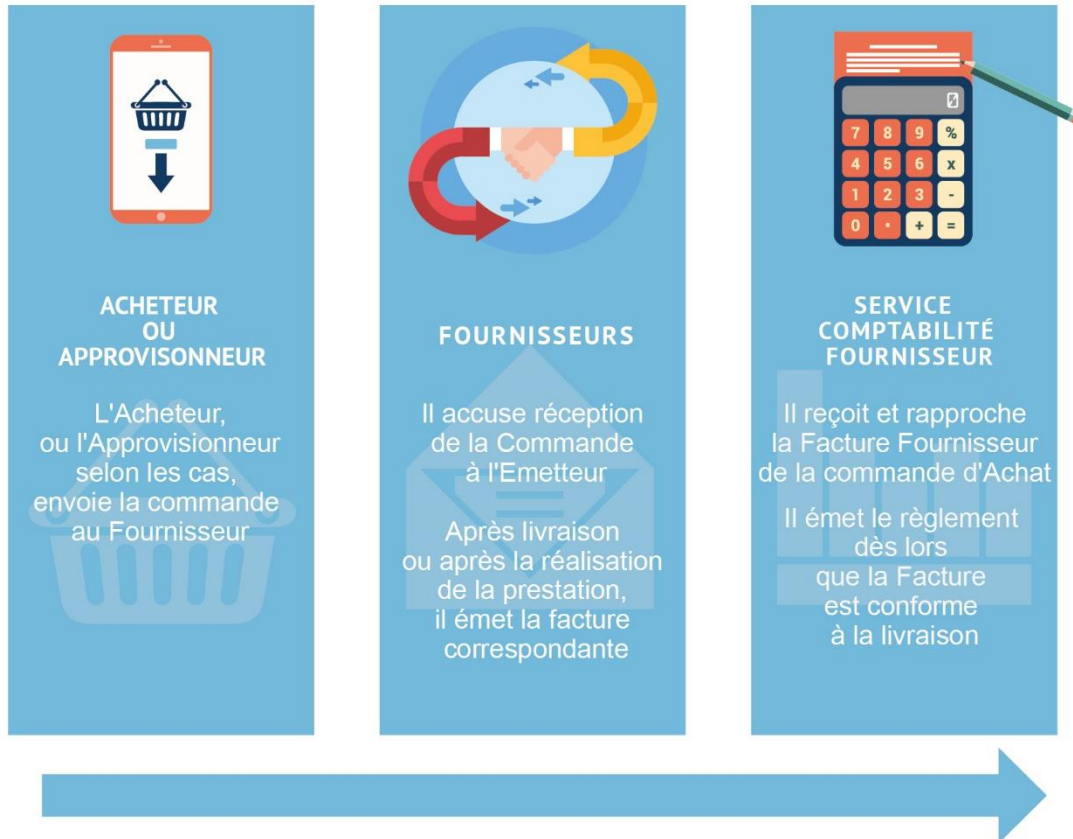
ACHETEUR
OU
APPROVISONNEUR

L'Acheteur, ou l'Approvisionneur selon les cas, envoie la commande au Fournisseur

FOURNISSEURS

Il accuse réception de la Commande à l'Emetteur

Après livraison ou après la réalisation de la prestation, il émet la facture correspondante

7 8 9 %
4 5 6 x
1 2 3 -
0 • + =

SERVICE
COMPTABILITÉ
FOURNISSEUR

Il reçoit et rapproche la Facture Fournisseur de la commande d'Achat

Il émet le règlement dès lors que la Facture est conforme à la livraison